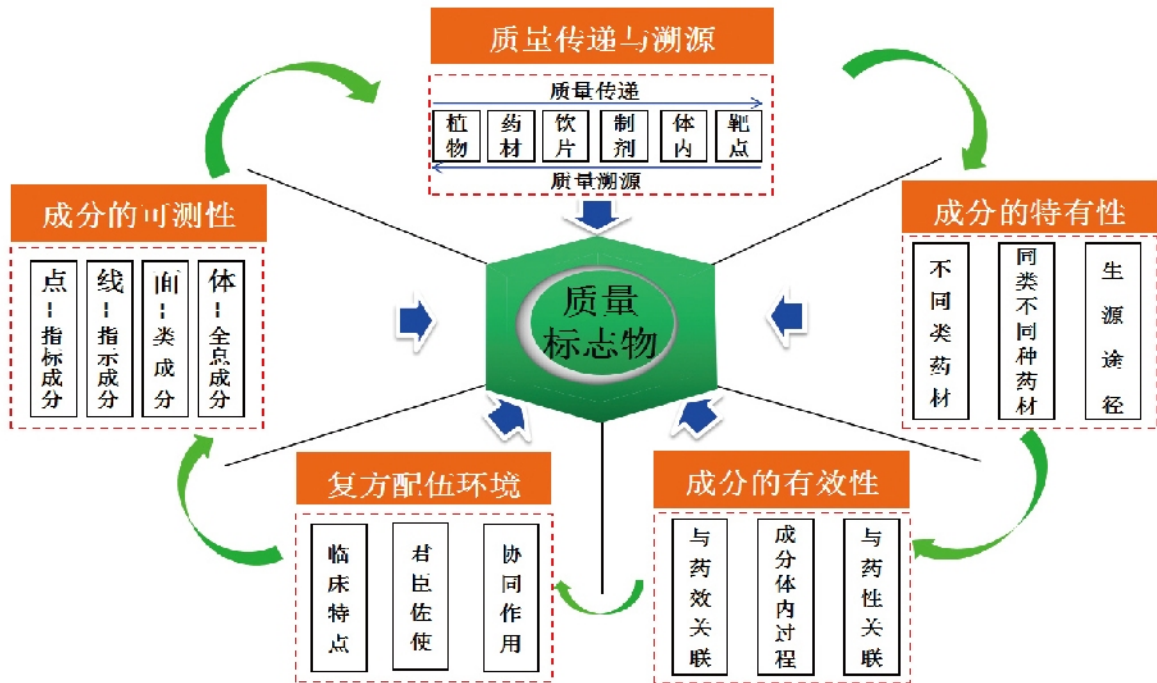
质量传递与溯源

质量传递

植物 | 药材 | 饮片 | 制剂 | 体内 | 靶点

质量溯源

成分的可测性

点-指标成分

线-指示成分

面-类成分

体-全点成分

成分的特有性

不同类药材

同类不同种药材

生源途径

质量标志物

复方配伍环境

临床特点

君臣佐使

协同作用

成分的有效性

与药效关联

成分体内过程

与药性关联